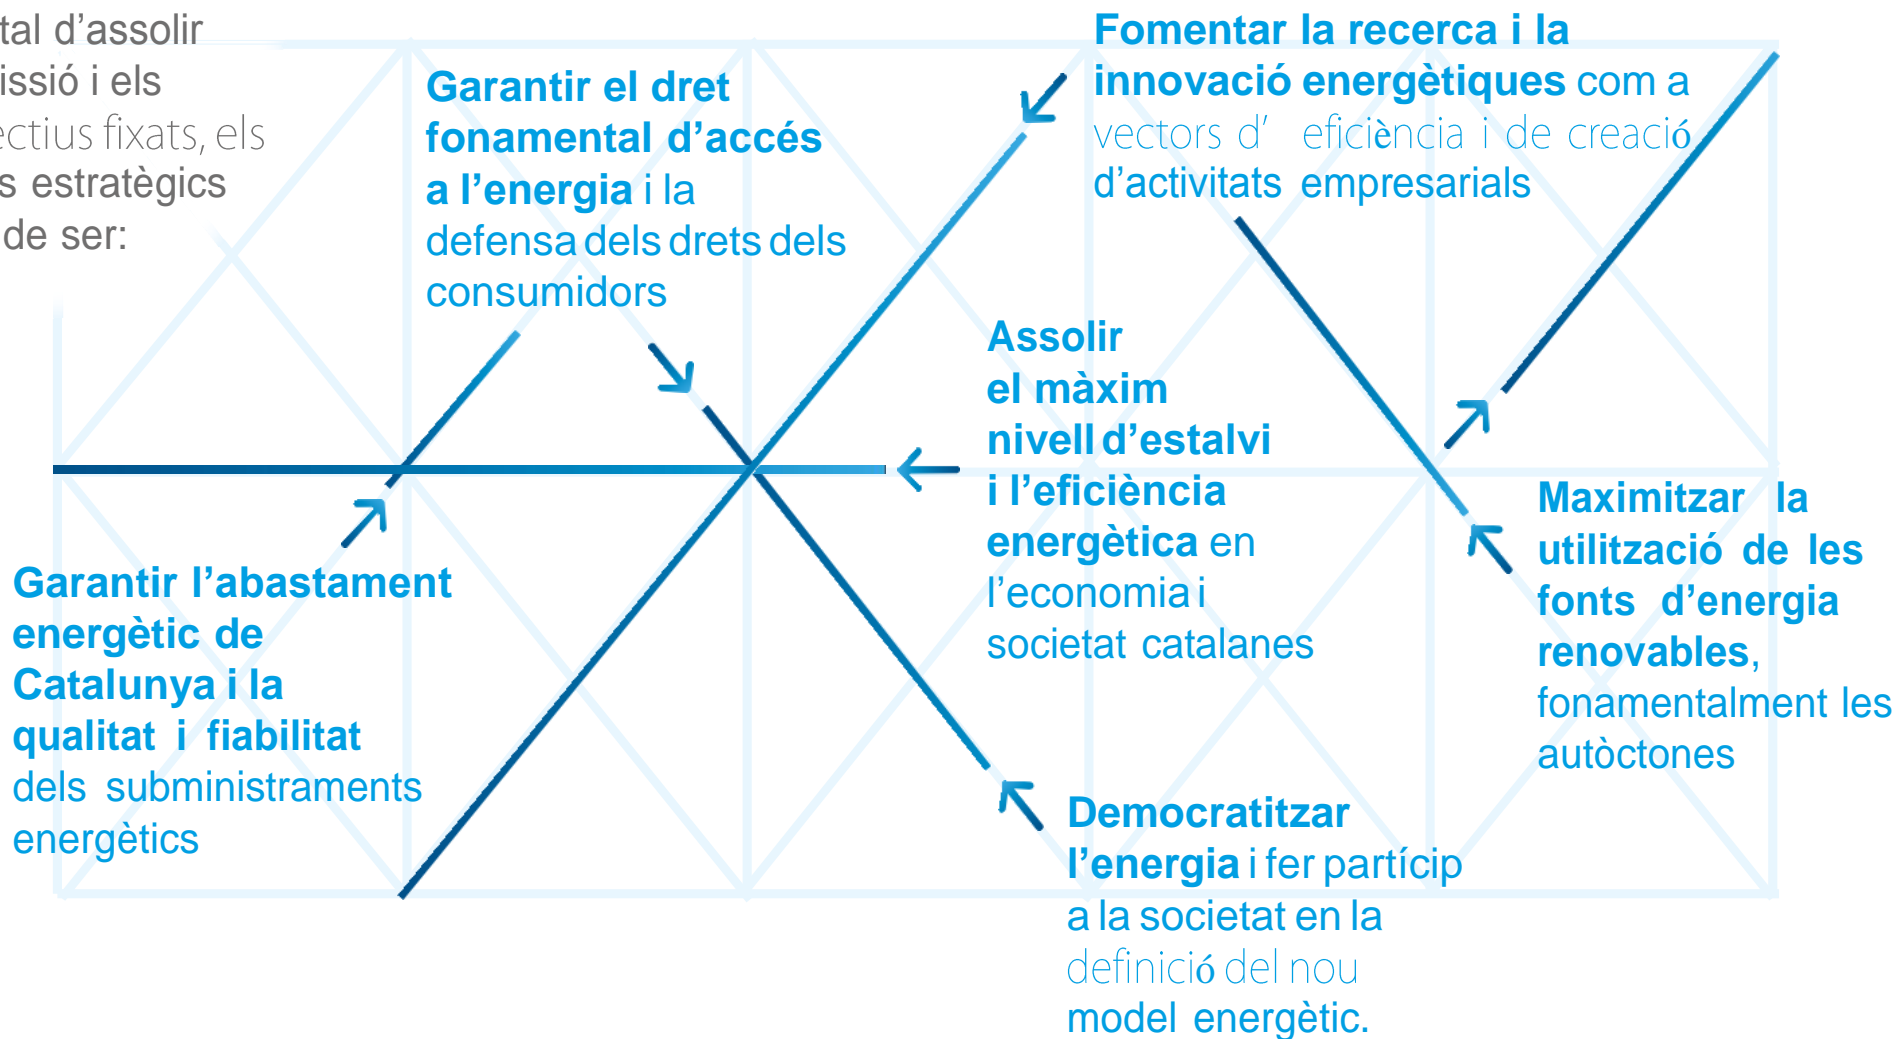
tal d'assolir
issió i els
ectius fixats, els
s estratègics
de ser:

Garantir el dret fonamental d'accés a l'energia i la defensa dels drets dels consumidors

Fomentar la recerca i la innovació energètiques com a vectors d' eficiència i de creació d'activitats empresarials

Assolir el màxim nivell d'estalvi i l'eficiència energètica en l'economia i societat catalanes

Garantir l'abastament energètic de Catalunya i la qualitat i fiabilitat dels subministraments energètics

Maximitzar la utilització de les fonts d'energia renovables, fonamentalment les autòctones

Democratitzar l'energia i fer partícip a la societat en la definició del nou model energètic.